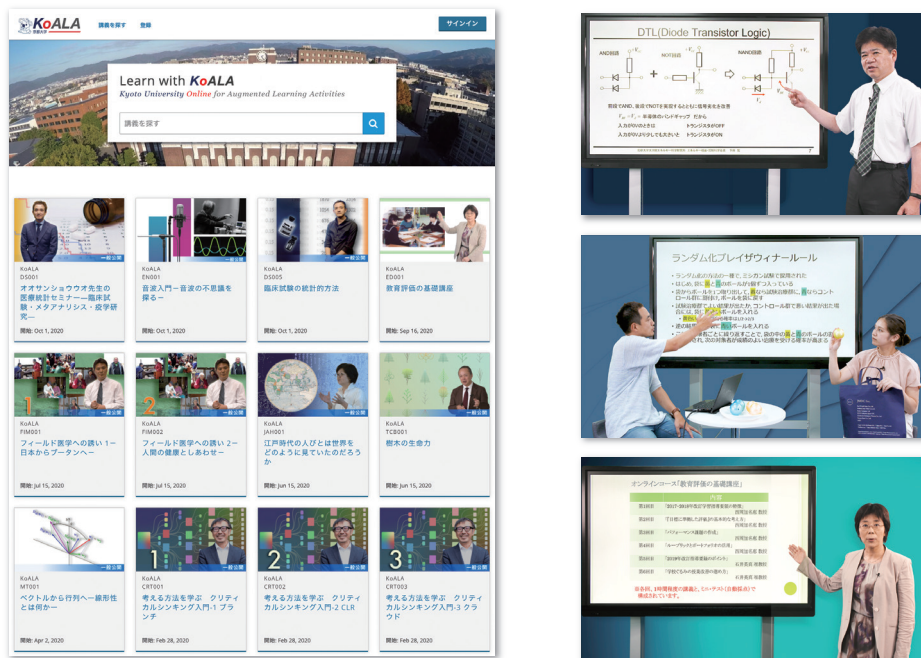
KoALA 京都大学

講義を探す 登録

サインイン

Learn with KoALA
Kyoto University Online for Augmented Learning Activities

講義を探す

KoALA
DS001
オオサンショウウオ先生の医療統計セミナー―臨床試験・メタアナリシス・疫学研究―
開始: Oct 1, 2020

KoALA
EN001
音波入門―音波の不思議を探る―
開始: Oct 1, 2020

KoALA
DS005
臨床試験の統計的方法
開始: Oct 1, 2020

一般公開
KoALA
ED001
教育評価の基礎講座
開始: Sep 16, 2020

一般公開
KoALA
FIM001
フィールド医学への誘い 1―日本からブータンへ―
開始: Jul 15, 2020

一般公開
KoALA
FIM002
フィールド医学への誘い 2―人間の健康としあわせ―
開始: Jul 15, 2020

一般公開
KoALA
JAH001
江戸時代の人びとは世界をどのように見ていたのだろうか
開始: Jun 15, 2020

一般公開
KoALA
TCB001
樹木の生命力
開始: Jun 15, 2020

一般公開
KoALA
MT001
ベクトルから行列へ―線形性とは何か―
開始: Apr 2, 2020

一般公開
KoALA
CRT001
考える方法を学ぶ　クリティカルシンキング入門-1 プランチ
開始: Feb 28, 2020

一般公開
KoALA
CRT002
考える方法を学ぶ　クリティカルシンキング入門-2 CLR
開始: Feb 28, 2020

一般公開
KoALA
CRT003
考える方法を学ぶ　クリティカルシンキング入門-3 クラウド
開始: Feb 28, 2020

DTL(Diode Transistor Logic)

AND回路　NAND回路

ランダム化プレイザウィナールール

オンラインコース「教育評価の基礎講座」

全6回、1時間程度の講義と、ミニテスト(自動採点)で構成されています。